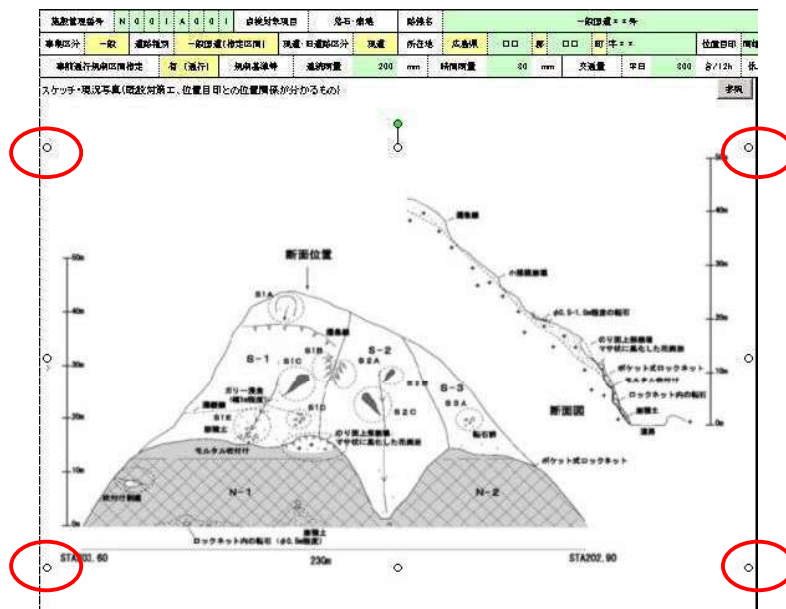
施設管理番号 N 0 0 1 A 0 0 1 点検対象項目 落石・崩壊 路線名 一般国道××号

事業区分 一般 道路種類 一般国道(指定区間) 現道・旧道区分 現道 所在地 広島県 □□ 郡 □□ 町 字×× 位置目印 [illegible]

事前通行規制区間指定 有(通行) 規制基準等 連続雨量 200 mm 時間雨量 80 mm 交通量 平日 800 台/12h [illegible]

スケッチ・現況写真(既設対策工、位置目印との位置関係が分かるもの) 参照

断面位置

S1A

S-1

S1B

S1C

S-2

S2A

S-3

S3A

S1D

S1E

S2C

ポリー落差 (幅1m程度)

湧水箇所

崩積土

のり面上部崩壊 マサ状に風化した花崗岩

モルタル吹付け

吹付け崩壊

N-1

N-2

ロックネット内の転石 (φ0.5m程度)

崩積土

ポケット式ロックネット

落石箇所

小規模崩壊

φ0.5~1.0m程度の転石

のり面上部崩壊 マサ状に風化した花崗岩

ポケット式ロックネット

モルタル吹付け

ロックネット内の転石

崩積土

道路

断面図

50m

40m

30m

20m

10m

0m

50m

40m

30m

20m

10m

0m

STA200, 60

230m

STA202, 90